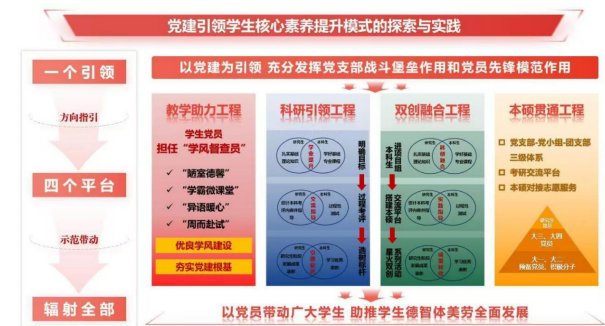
党建引领学生核心素养提升模式的探索与实践

一个引领

方向指引

四个平台

示范带动

辐射全部

以党建为引领 充分发挥党支部战斗堡垒作用和党员先锋模范作用

教学助力工程

学生党员
担任"学风督查员"

✓ "随室德馨"
✓ "学霸微课堂"
✓ "异语暖心"
✓ "周而赴试"

优良学风建设

夯实党建根基

科研引领工程

明确目标

过程考评

选树典型

双创融合工程

进阶目标 本科生

交流平台 搭建本硕

案例活动 服务双创

本硕贯通工程

党支部-党小组-团支部三级体系

考研交流平台

本硕对接志愿服务

以党员带动广大学生 助推学生德智体美劳全面发展